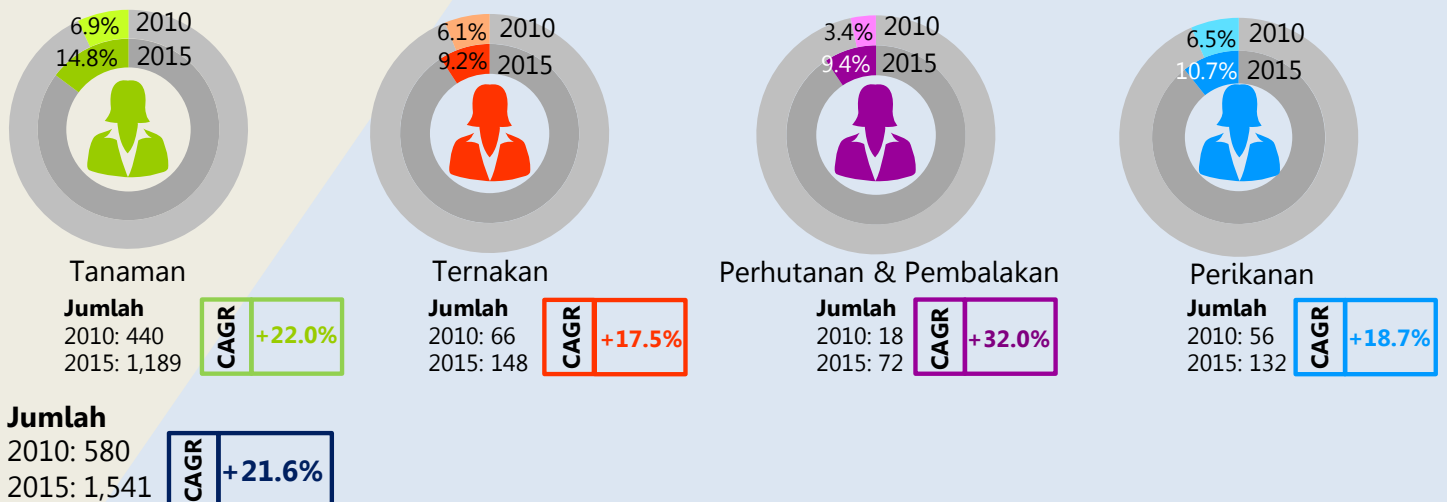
6.9% 2010
14.8% 2015

Tanaman

Jumlah
2010: 440
2015: 1,189

CAGR +22.0%

6.1% 2010
9.2% 2015

Ternakan

Jumlah
2010: 66
2015: 148

CAGR +17.5%

3.4% 2010
9.4% 2015

Perhutanan & Pembalakan

Jumlah
2010: 18
2015: 72

CAGR +32.0%

6.5% 2010
10.7% 2015

Perikanan

Jumlah
2010: 56
2015: 132

CAGR +18.7%

Jumlah
2010: 580
2015: 1,541

CAGR +21.6%